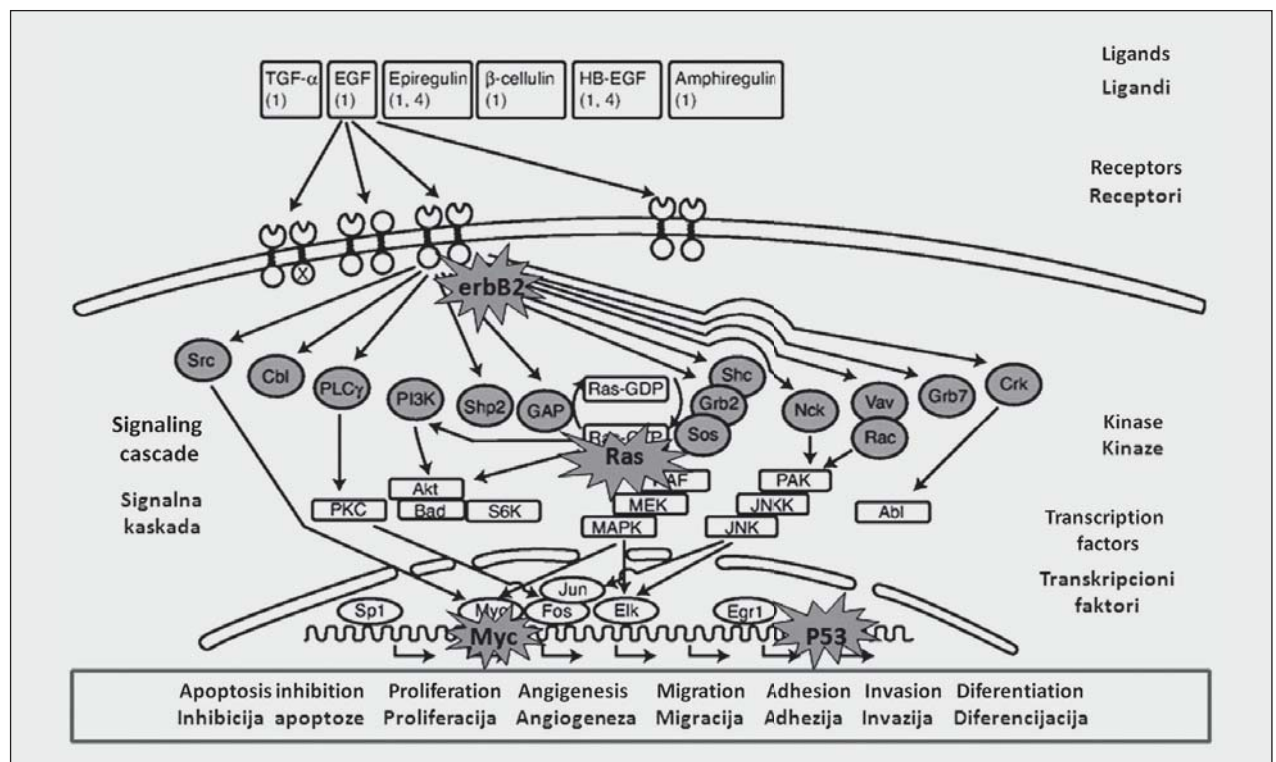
TGF-α (1)
EGF (1)
Epiregulin (1, 4)
β-cellulin (1)
HB-EGF (1, 4)
Amphiregulin (1)

Ligands
Ligandi

Receptors
Receptori

X

erbB2

Src
Cbl
PLCγ
PI3K
Shp2
GAP
Ras-GDP
Shc
Grb2
Sos
Nck
Vav
Rac
Grb7
Crk

Signaling cascade

Signalna kaskada

Kinase
Kinaze

Ras-GTP
Ras
RAF
MEK
MAPK
Akt
Bad
S6K
PKC
PAK
JNKK
JNK
Abl

Transcription factors

Transkripcioni faktori

Jun
Sp1
Myc
Fos
Elk
Egr1
Myc
P53

Apoptosis inhibition Proliferation Angigenesis Migration Adhesion Invasion Diferentiation
Inhibicija apoptoze Proliferacija Angiogeneza Migracija Adhezija Invazija Diferencijacija